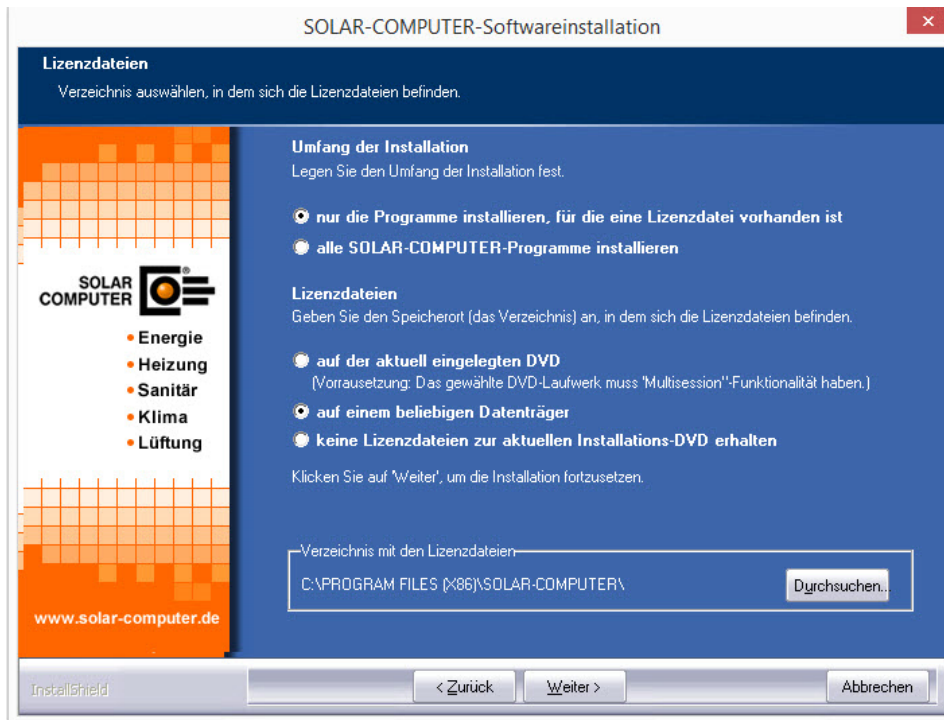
SOLAR-COMPUTER-Softwareinstallation

Lizenzdateien
Verzeichnis auswählen, in dem sich die Lizenzdateien befinden.

SOLAR COMPUTER
• Energie
• Heizung
• Sanitär
• Klima
• Lüftung

www.solar-computer.de

Umfang der Installation
Legen Sie den Umfang der Installation fest.

nur die Programme installieren, für die eine Lizenzdatei vorhanden ist
alle SOLAR-COMPUTER-Programme installieren

Lizenzdateien
Geben Sie den Speicherort (das Verzeichnis) an, in dem sich die Lizenzdateien befinden.

auf der aktuell eingelegten DVD
(Vorrausetzung: Das gewählte DVD-Laufwerk muss 'Multisession''-Funktionalität haben.)
auf einem beliebigen Datenträger
keine Lizenzdateien zur aktuellen Installations-DVD erhalten

Klicken Sie auf 'Weiter', um die Installation fortzusetzen.

Verzeichnis mit den Lizenzdateien
C:\PROGRAM FILES (X86)\SOLAR-COMPUTER\
Durchsuchen...

InstallShield
< Zurück
Weiter >
Abbrechen